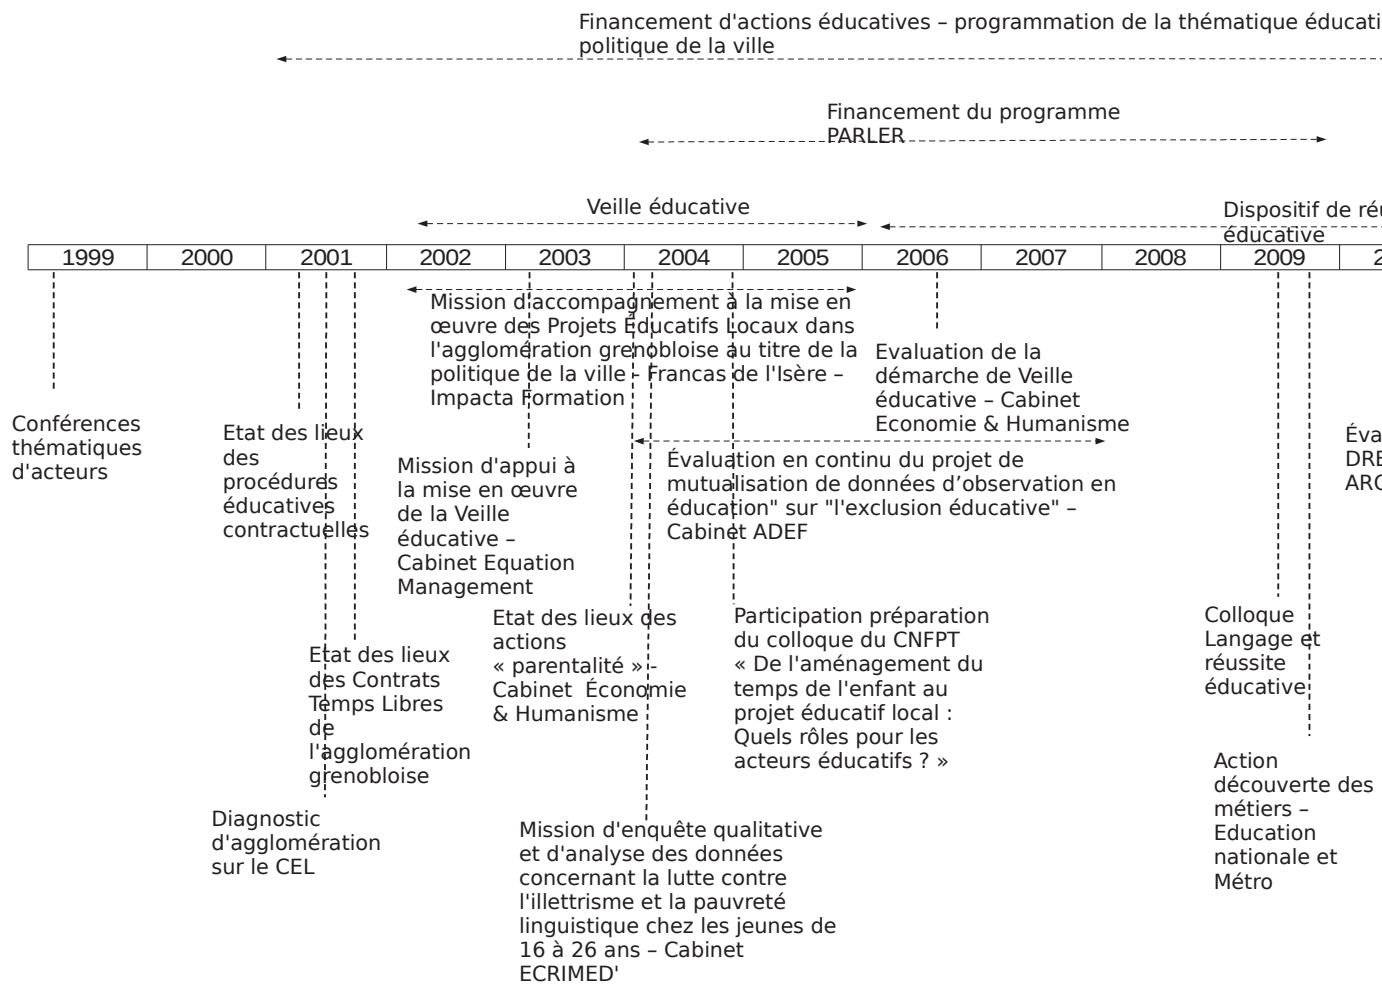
Financement d'actions éducatives – programmation de la thématique éducati
politique de la ville

Financement du programme PARLER

Veille éducative

Dispositif de ré
éducative

| 1999 | 2000 | 2001 | 2002 | 2003 | 2004 | 2005 | 2006 | 2007 | 2008 | 2009 | 2 |
|---|---|---|---|---|---|---|---|---|---|---|---|

Mission d'accompagnement à la mise en œuvre des Projets Educatifs Locaux dans l'agglomération grenobloise au titre de la politique de la ville – Francas de l'Isère – Impacta Formation

Evaluation de la démarche de Veille éducative – Cabinet Economie & Humanisme

Conférences thématiques d'acteurs

Etat des lieux des procédures éducatives contractuelles

Mission d'appui à la mise en œuvre de la Veille éducative – Cabinet Equation Management

Évaluation en continu du projet de mutualisation de données d'observation en éducation" sur "l'exclusion éducative" – Cabinet ADEF

Éva
DRE
ARC

Etat des lieux des actions « parentalité » - Cabinet Économie & Humanisme

Participation préparation du colloque du CNFPT « De l'aménagement du temps de l'enfant au projet éducatif local : Quels rôles pour les acteurs éducatifs ? »

Colloque Langage et réussite éducative

Etat des lieux des Contrats Temps Libres de l'agglomération grenobloise

Action découverte des métiers – Education nationale et Métro

Diagnostic d'agglomération sur le CEL

Mission d'enquête qualitative et d'analyse des données concernant la lutte contre l'illettrisme et la pauvreté linguistique chez les jeunes de 16 à 26 ans – Cabinet ECRIMED'